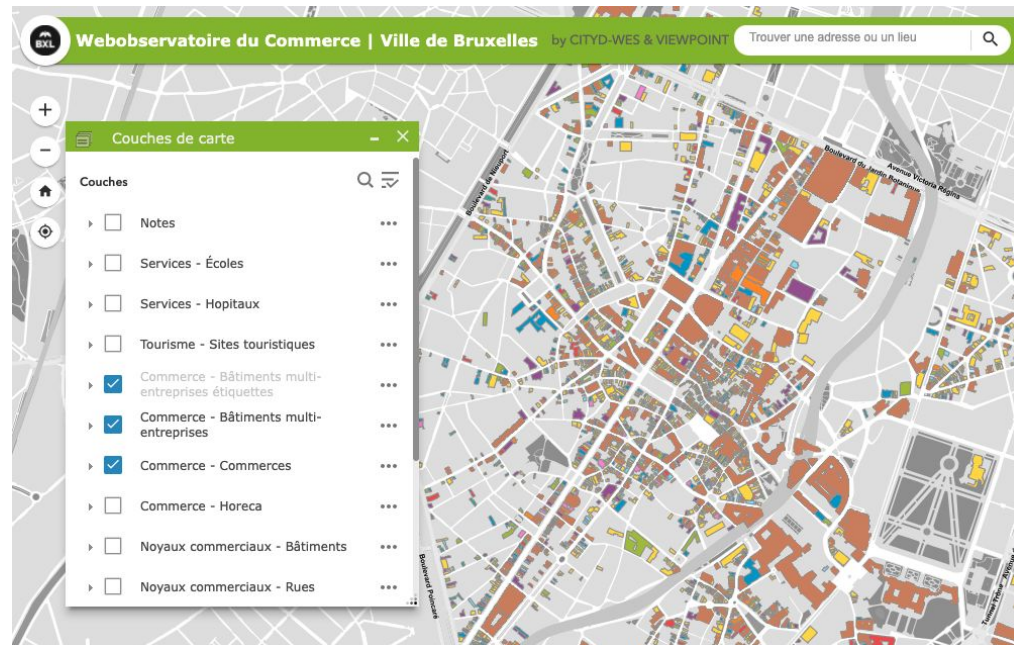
BXL

Webobservatoire du Commerce | Ville de Bruxelles by CITYD-WES & VIEWPOINT

Trouver une adresse ou un lieu

Couches de carte

Couches

Notes

Services - Écoles

Services - Hopitaux

Tourisme - Sites touristiques

Commerce - Bâtiments multi-entreprises étiquettes

Commerce - Bâtiments multi-entreprises

Commerce - Commerces

Commerce - Horeca

Noyaux commerciaux - Bâtiments

Noyaux commerciaux - Rues

Boulevard du Jardin Botanique

Avenue Victoria Regina

Boulevard de Nieuport

Boulevard Poincaré